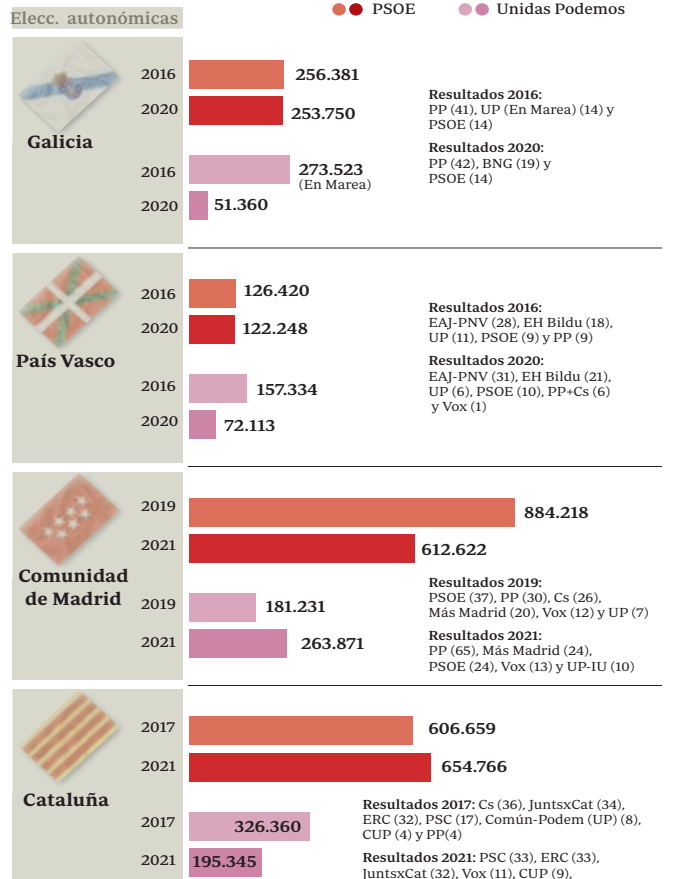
Elecc. autonómicas

PSOE Unidas Podemos

Galicia

2016 256.381
2020 253.750
2016 273.523 (En Marea)
2020 51.360

Resultados 2016: PP (41), UP (En Marea) (14) y PSOE (14)

Resultados 2020: PP (42), BNG (19) y PSOE (14)

País Vasco

2016 126.420
2020 122.248
2016 157.334
2020 72.113

Resultados 2016: EAJ-PNV (28), EH Bildu (18), UP (11), PSOE (9) y PP (9)

Resultados 2020: EAJ-PNV (31), EH Bildu (21), UP (6), PSOE (10), PP+Cs (6) y Vox (1)

Comunidad de Madrid

2019 884.218
2021 612.622
2019 181.231
2021 263.871

Resultados 2019: PSOE (37), PP (30), Cs (26), Más Madrid (20), Vox (12) y UP (7)

Resultados 2021: PP (65), Más Madrid (24), PSOE (24), Vox (13) y UP-IU (10)

Cataluña

2017 606.659
2021 654.766
2017 326.360
2021 195.345

Resultados 2017: Cs (36), JuntsxCat (34), ERC (32), PSC (17), Común-Podem (UP) (8), CUP (4) y PP(4)

Resultados 2021: PSC (33), ERC (33), JuntsxCat (32), Vox (11), CUP (9),